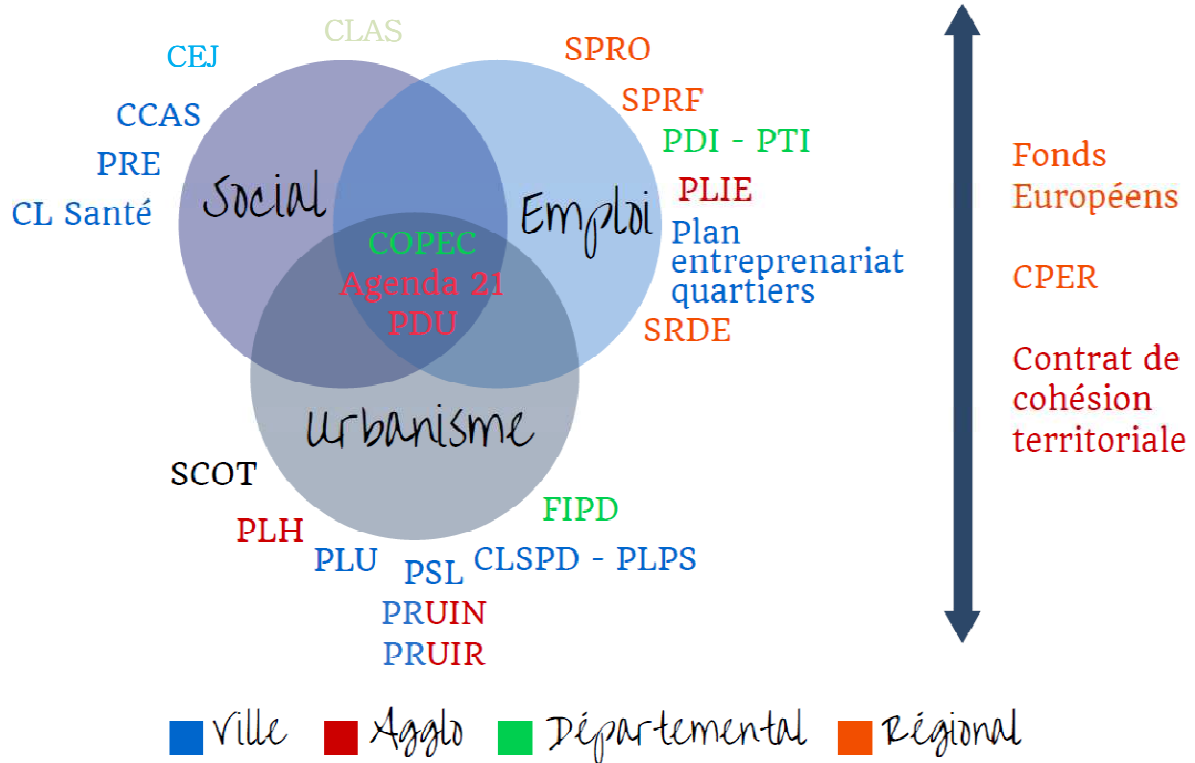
CLAS
CEJ
CCAS
PRE
CL Santé

SPRO
SPRF
PDI - PTI
PLIE
Plan entreprenariat quartiers
SRDE

Social
Emploi
COPEC
Agenda 21
PDU
Urbanisme

SCOT
PLH
PLU
PSL
PRUIN
PRUIR
FIPD
CLSPD - PLPS

Fonds Européens

CPER

Contrat de cohésion territoriale

Ville Agglo Départemental Régional